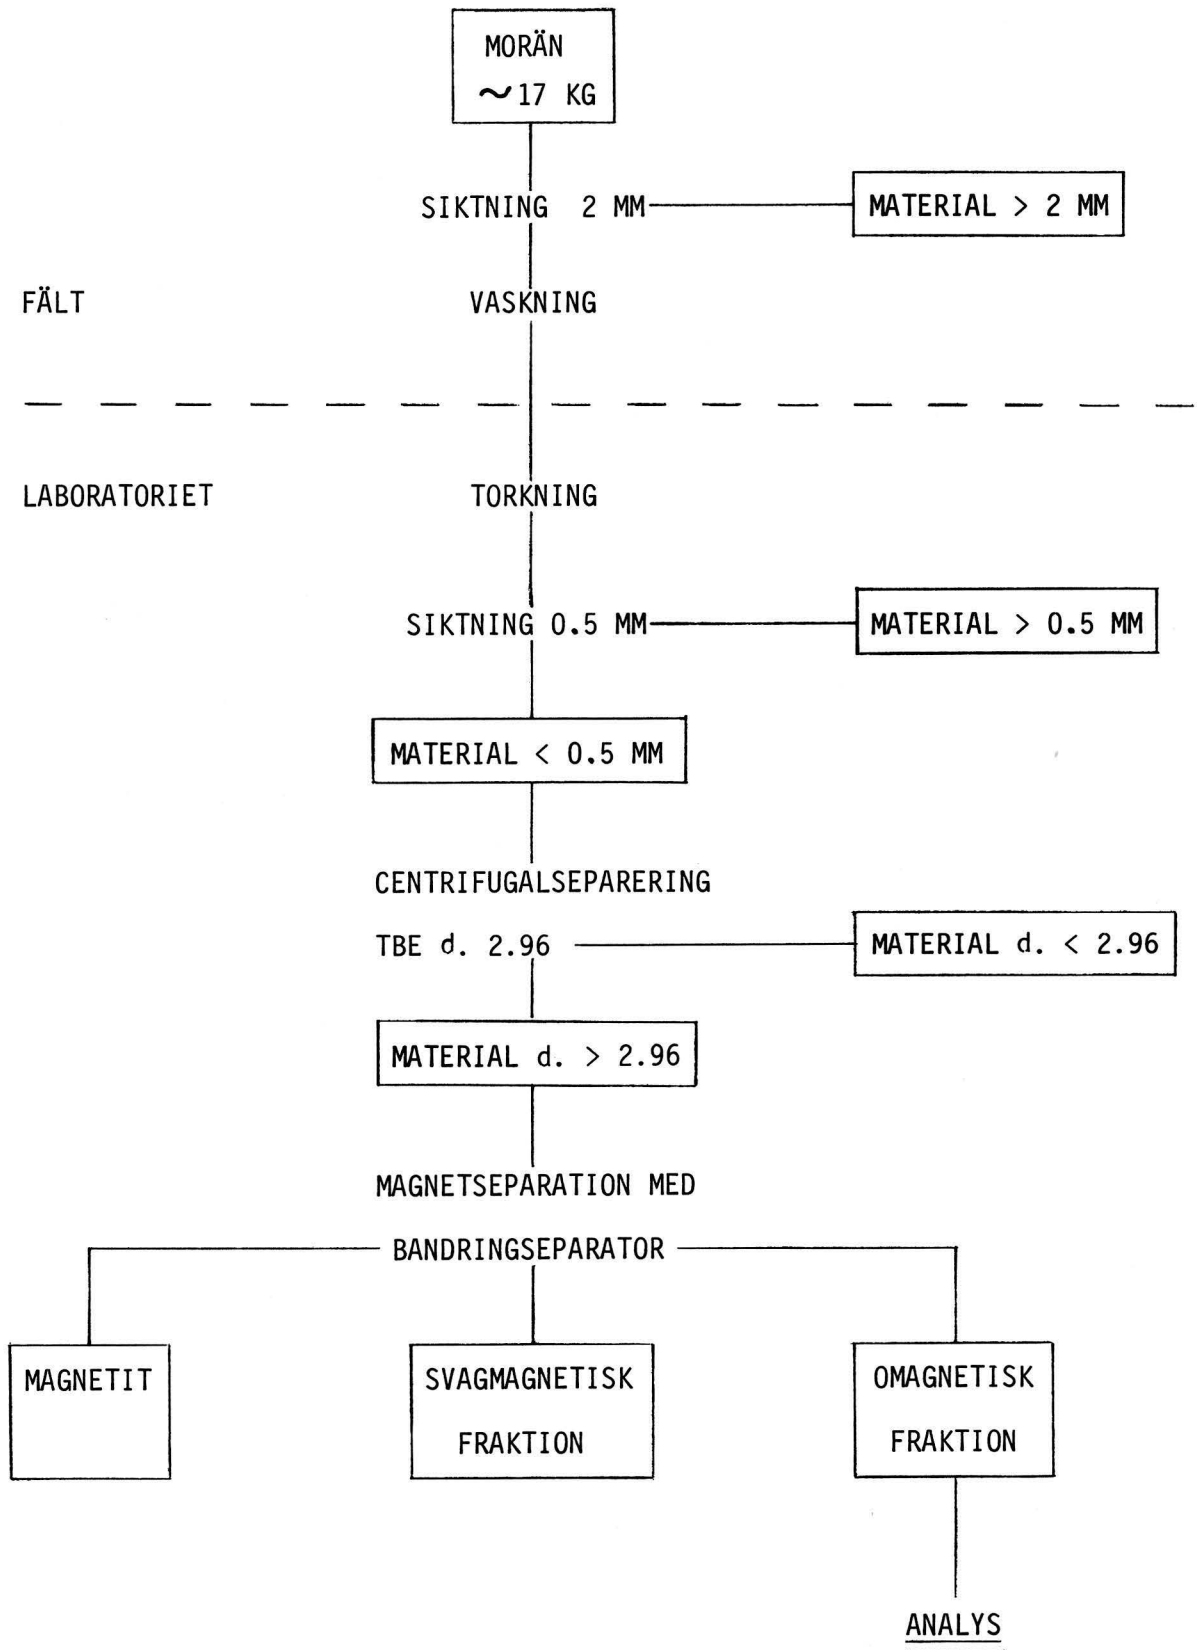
MORÄN
~17 KG

SIKTNING 2 MM

MATERIAL > 2 MM

FÄLT

VASKNING

LABORATORIET

TORKNING

SIKTNING 0.5 MM

MATERIAL > 0.5 MM

MATERIAL < 0.5 MM

CENTRIFUGALSEPARERING

TBE d. 2.96

MATERIAL d. < 2.96

MATERIAL d. > 2.96

MAGNETSEPARATION MED

BANDRINGSEPARATOR

MAGNETIT

SVAGMAGNETISK FRAKTION

OMAGNETISK FRAKTION

ANALYS